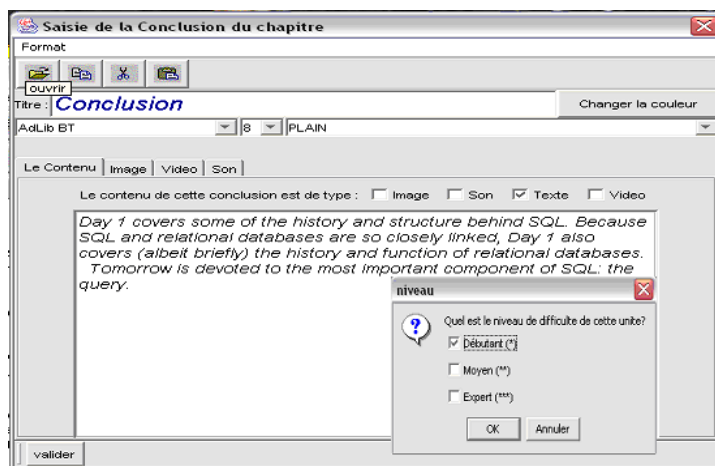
Saisie de la Conclusion du chapitre

Format

ouvrir

Titre : Conclusion

Changer la couleur

AdLib BT

8

PLAIN

Le Contenu | Image | Video | Son

Le contenu de cette conclusion est de type : Image Son Texte Video

Day 1 covers some of the history and structure behind SQL. Because SQL and relational databases are so closely linked, Day 1 also covers (albeit briefly) the history and function of relational databases.
Tomorrow is devoted to the most important component of SQL: the query.

niveau

Quel est le niveau de difficulte de cette unite?

Débutant (*)

Moyen (**)

Expert (***)

OK

Annuler

valider